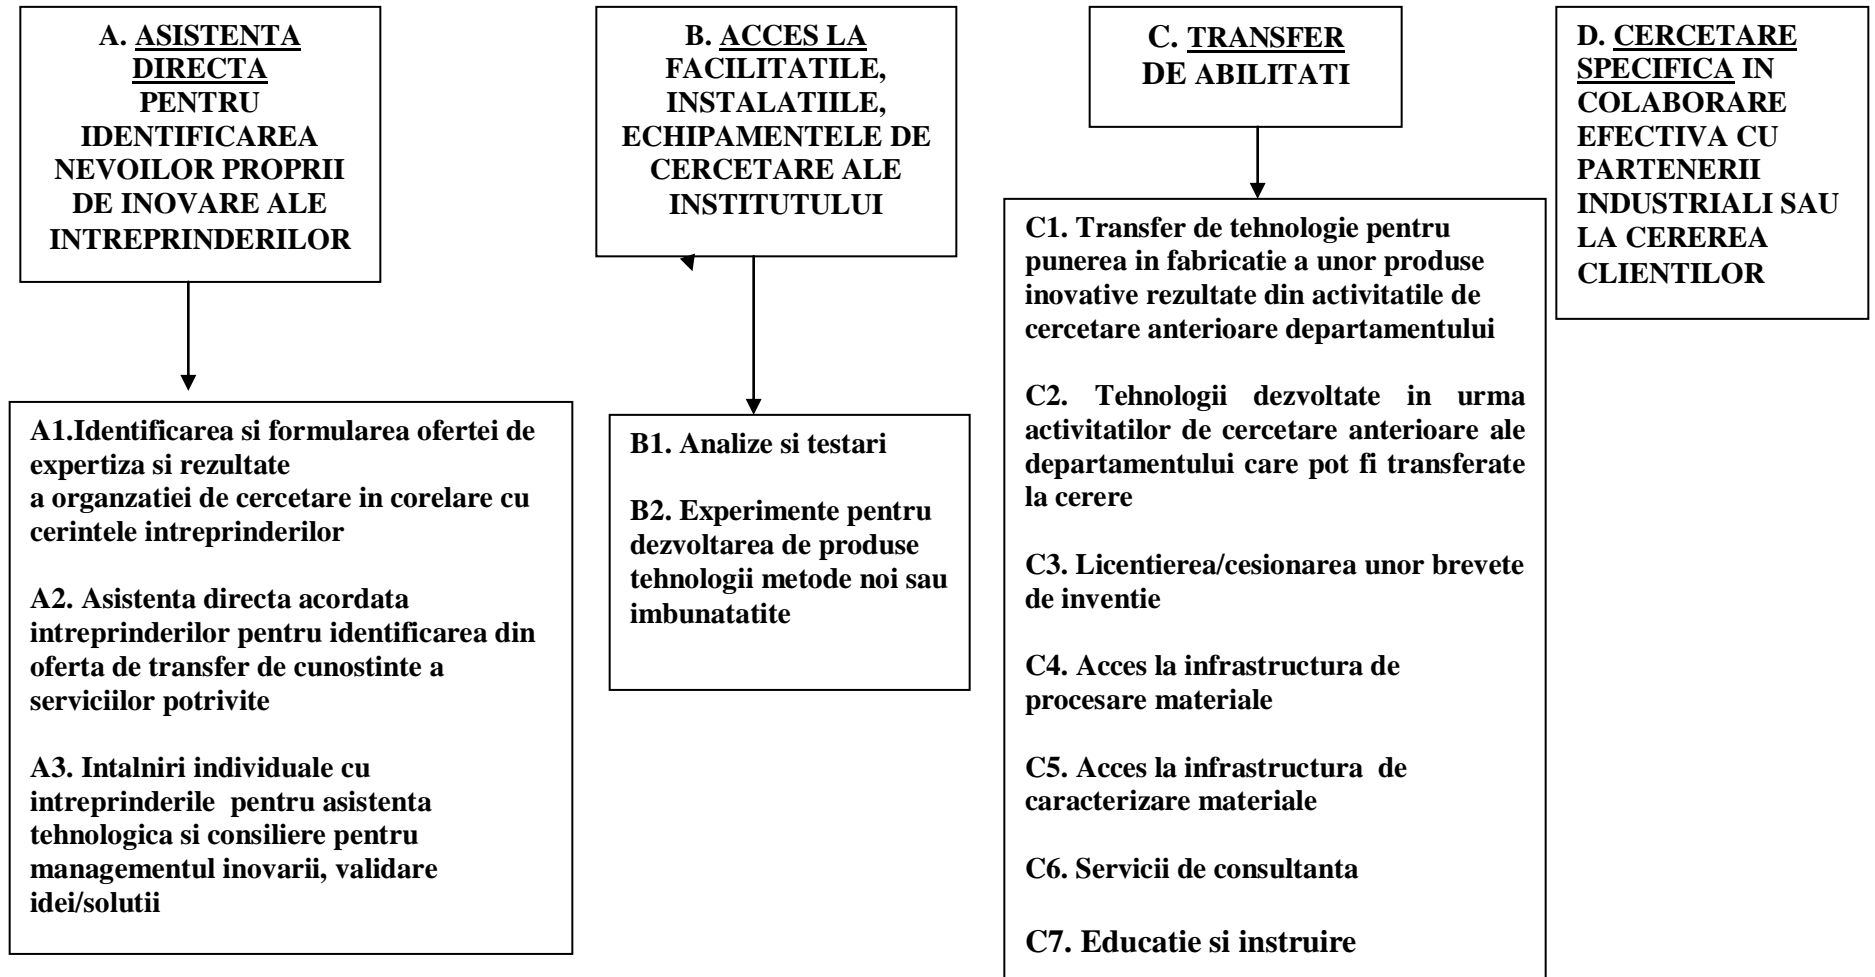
A. ASISTENTA DIRECTA PENTRU IDENTIFICAREA NEVOILOR PROPRII DE INOVARE ALE INTREPRINDERILOR

A1.Identificarea si formularea ofertei de expertiza si rezultate
a organzatiei de cercetare in corelare cu cerintele intreprinderilor

A2. Asistenta directa acordata intreprinderilor pentru identificarea din oferta de transfer de cunostinte a serviciilor potrivite

A3. Intalniri individuale cu intreprinderile pentru asistenta tehnologica si consiliere pentru managementul inovarii, validare idei/solutii

B. ACCES LA FACILITATILE, INSTALATIILE, ECHIPAMENTELE DE CERCETARE ALE INSTITUTULUI

B1. Analize si testari

B2. Experimente pentru dezvoltarea de produse tehnologii metode noi sau imbunatatite

C. TRANSFER DE ABILITATI

C1. Transfer de tehnologie pentru punerea in fabricatie a unor produse inovative rezultate din activitatile de cercetare anterioare departamentului

C2. Tehnologii dezvoltate in urma activitatilor de cercetare anterioare ale departamentului care pot fi transferate la cerere

C3. Licentierea/cesionarea unor brevete de inventie

C4. Acces la infrastructura de procesare materiale

C5. Acces la infrastructura de caracterizare materiale

C6. Servicii de consultanta

C7. Educatie si instruire

D. CERCETARE SPECIFICA IN COLABORARE EFECTIVA CU PARTENERII INDUSTRIALI SAU LA CEREREA CLIENTILOR